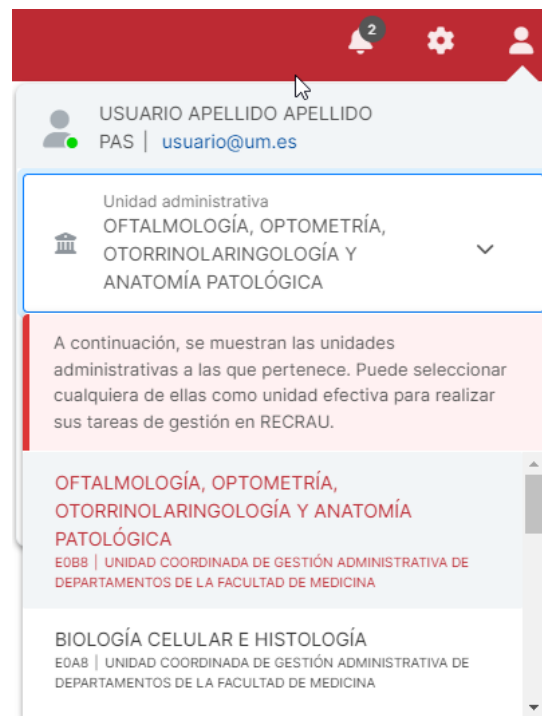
2

USUARIO APELLIDO APELLIDO
PAS | usuario@um.es

Unidad administrativa
OFTALMOLOGÍA, OPTOMETRÍA, OTORRINOLARINGOLOGÍA Y ANATOMÍA PATOLÓGICA

A continuación, se muestran las unidades administrativas a las que pertenece. Puede seleccionar cualquiera de ellas como unidad efectiva para realizar sus tareas de gestión en RECRAU.

OFTALMOLOGÍA, OPTOMETRÍA, OTORRINOLARINGOLOGÍA Y ANATOMÍA PATOLÓGICA
E0B8 | UNIDAD COORDINADA DE GESTIÓN ADMINISTRATIVA DE DEPARTAMENTOS DE LA FACULTAD DE MEDICINA

BIOLOGÍA CELULAR E HISTOLOGÍA
E0A8 | UNIDAD COORDINADA DE GESTIÓN ADMINISTRATIVA DE DEPARTAMENTOS DE LA FACULTAD DE MEDICINA